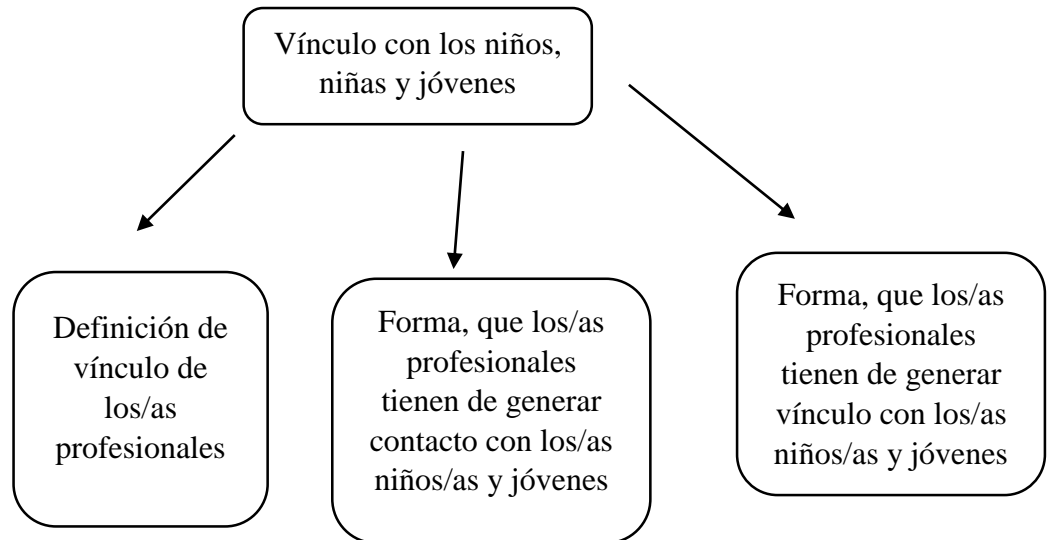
Vínculo con los niños, niñas y jóvenes

Definición de vínculo de los/as profesionales

Forma, que los/as profesionales tienen de generar contacto con los/as niños/as y jóvenes

Forma, que los/as profesionales tienen de generar vínculo con los/as niños/as y jóvenes